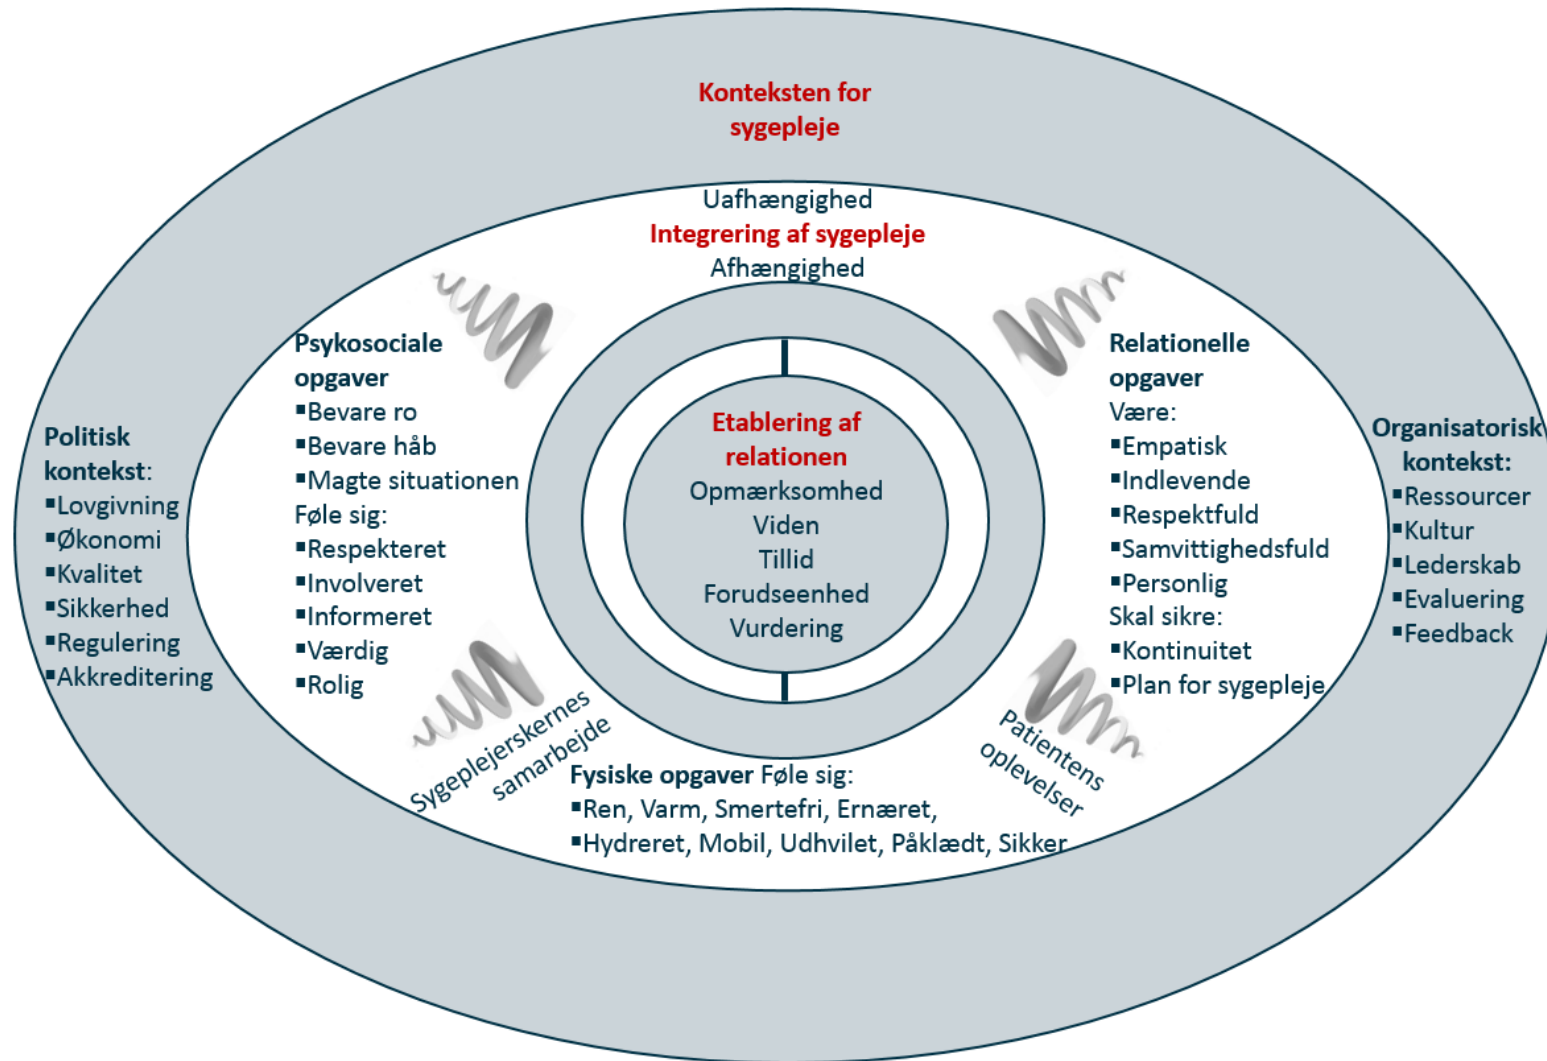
Konteksten for sygepleje

Uafhængighed
Integrering af sygepleje
Afhængighed

Psykosociale opgaver
▪Bevare ro
▪Bevare håb
▪Magte situationen
Føle sig:
▪Respekteret
▪Involveret
▪Informeret
▪Værdig
▪Rolig

Etablering af relationen
Opmærksomhed
Viden
Tillid
Forudseenhed
Vurdering

Relationelle opgaver
Være:
▪Empatisk
▪Indlevende
▪Respektfuld
▪Samvittighedsfuld
▪Personlig
Skal sikre:
▪Kontinuitet
▪Plan for sygepleje

Politisk kontekst:
▪Lovgivning
▪Økonomi
▪Kvalitet
▪Sikkerhed
▪Regulering
▪Akkreditering

Organisatorisk kontekst:
▪Ressourcer
▪Kultur
▪Lederskab
▪Evaluering
▪Feedback

Sygeplejerskernes samarbejde

Patientens oplevelser

Fysiske opgaver Føle sig:
▪Ren, Varm, Smertefri, Ernæret,
▪Hydreret, Mobil, Udhvilet, Påklædt, Sikker